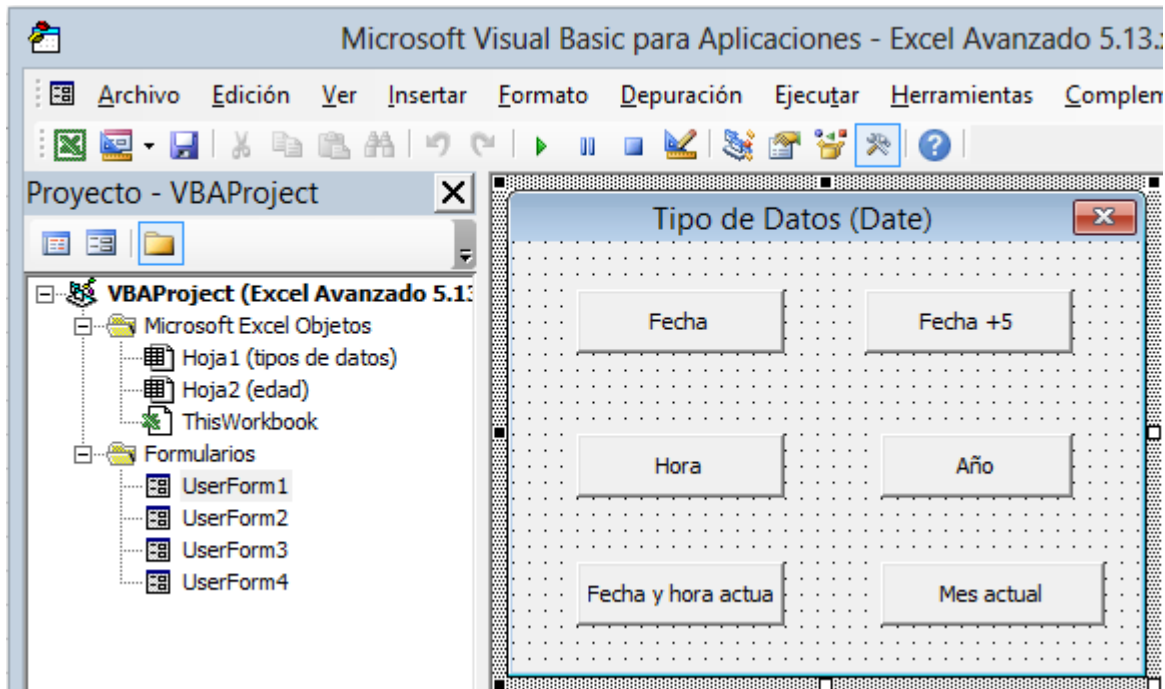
Microsoft Visual Basic para Aplicaciones - Excel Avanzado 5.13.

Archivo Edición Ver Insertar Formato Depuración Ejecutar Herramientas Complem

Proyecto - VBAProject

VBAProject (Excel Avanzado 5.13
Microsoft Excel Objetos
Hoja1 (tipos de datos)
Hoja2 (edad)
ThisWorkbook
Formularios
UserForm1
UserForm2
UserForm3
UserForm4

Tipo de Datos (Date)

Fecha
Fecha +5
Hora
Año
Fecha y hora actua
Mes actual